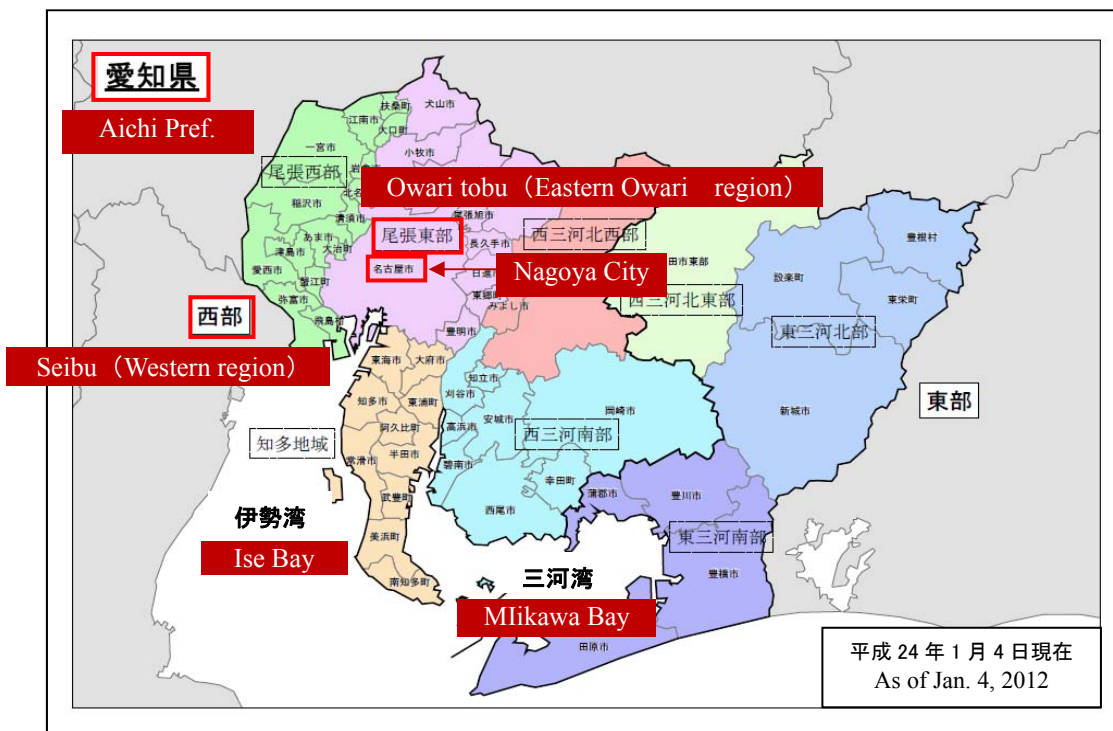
愛知県
Aichi Pref.

扶桑町 犬山市
江南市 大口町
一宮市 小牧市
尾張西部
岩
Owari tobu（Eastern Owari region）
北名
稲沢市
清須市 尾張旭市
あま市 長久手市
尾張東部
西三河北西部
津島市 大治町
愛西市 日進市
名古屋市
Nagoya City
田市東部
豊根村
設楽町
蟹江町 東郷町
弥富市 みよし市
西三河北東部
東栄町
西部
飛島村
豊明市
東三河北部
Seibu（Western region）
東海市 大府市
知立市
刈谷市
知多市 東浦町
安城市
岡崎市
新城市
東部
阿久比町
高浜市
知多地域
西三河南部
半田市
常滑市 碧南市
幸田町
武豊町
蒲郡市 豊川市
伊勢湾
西尾市
美浜町
東三河南部
Ise Bay
南知多町
三河湾
豊橋市
MIikawa Bay
田原市
平成 24 年 1 月 4 日現在
As of Jan. 4, 2012